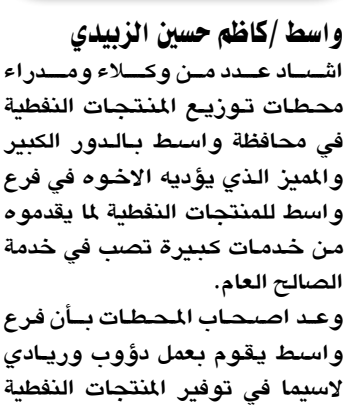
واسط /كاظم حسين الزبيدي
اشاد عدد من وكلاء ومدراء محطات توزيع المنتجات النفطية في محافظة واسط بالدور الكبير والمميز الذي يؤديه الاخوه في فرع واسط للمنتجات النفطية لما يقدموه من خدمات كبيرة تصب في خدمة الصالح العام.
وعد اصحاب المحطات بأن فرع واسط يقوم بعمل دؤوب وريادي لاسيما في توفير المنتجات النفطية